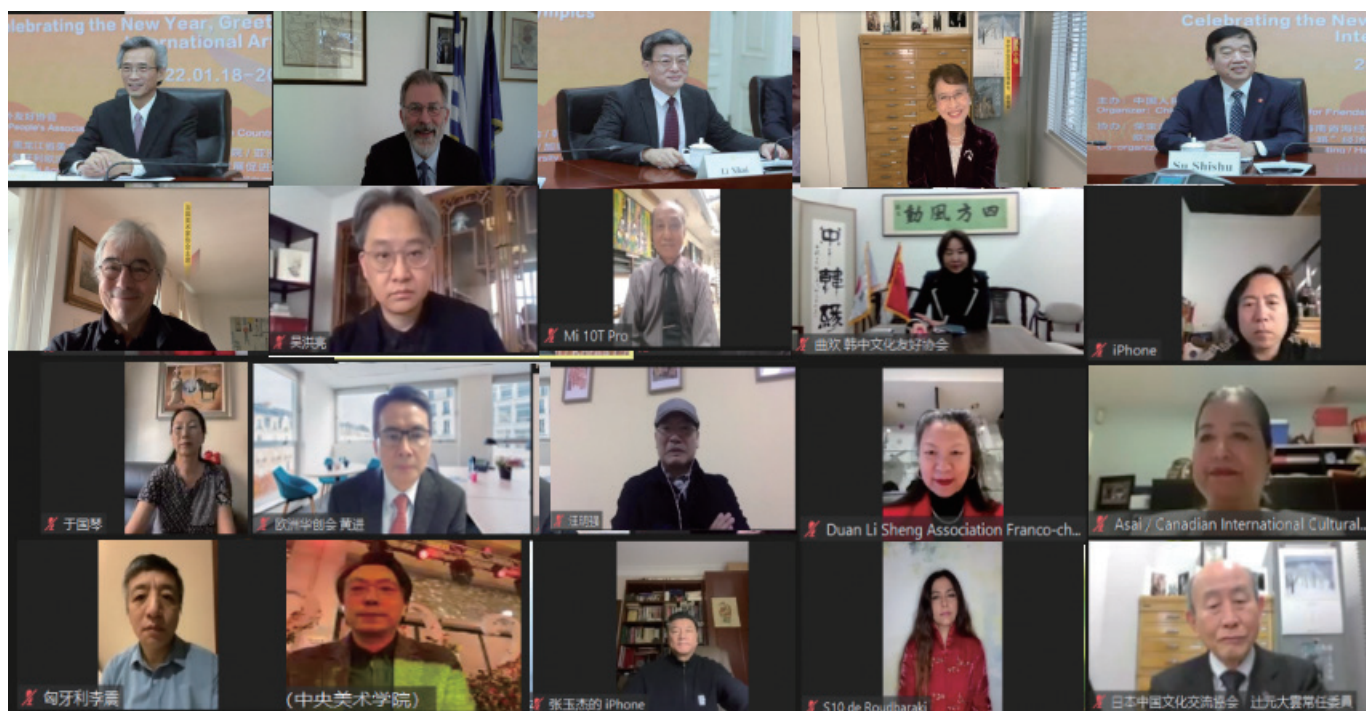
Celebrating the New Year, Greet
International Ar
22.01.18–20
People's Associa
Council

Olympics
Li Nhai

Celebrating the New
Inte
2
Organizer
for Friends
Su Shishu

吴洪亮
Mi 10T Pro
四方風動
中韓
曲欣 韩中文化友好协会
iPhone

于国琴
欧洲华创会 黄进
汪明琳
Duan Li Sheng Association Franco-ch...
Asai / Canadian International Cultural...

匈牙利李震
（中央美术学院）
张玉杰的 iPhone
S10 de Bouzharaki
日本中国文化交流协会 辻元大露常任委員